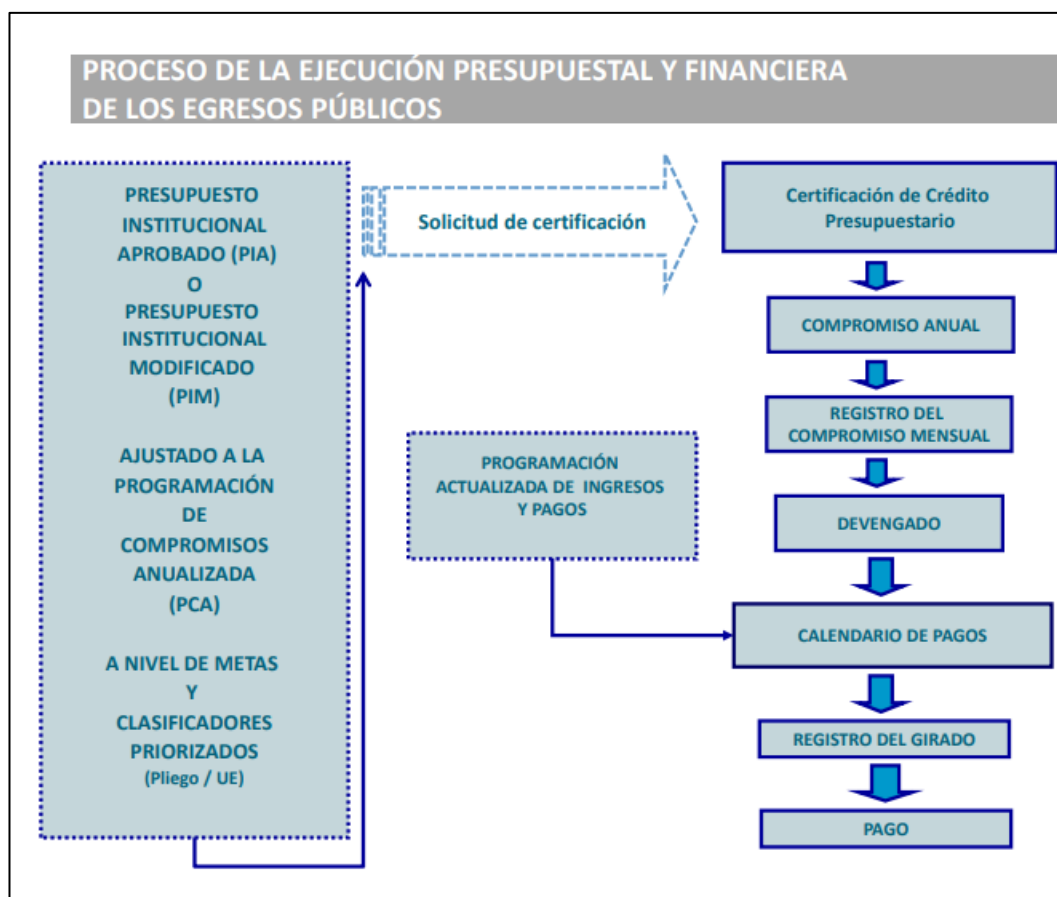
PROCESO DE LA EJECUCIÓN PRESUPUESTAL Y FINANCIERA DE LOS EGRESOS PÚBLICOS

PRESUPUESTO INSTITUCIONAL APROBADO (PIA) O PRESUPUESTO INSTITUCIONAL MODIFICADO (PIM)

AJUSTADO A LA PROGRAMACIÓN DE COMPROMISOS ANUALIZADA (PCA)

A NIVEL DE METAS Y CLASIFICADORES PRIORIZADOS (Pliego / UE)

Solicitud de certificación

Certificación de Crédito Presupuestario

COMPROMISO ANUAL

REGISTRO DEL COMPROMISO MENSUAL

PROGRAMACIÓN ACTUALIZADA DE INGRESOS Y PAGOS

DEVENGADO

CALENDARIO DE PAGOS

REGISTRO DEL GIRADO

PAGO